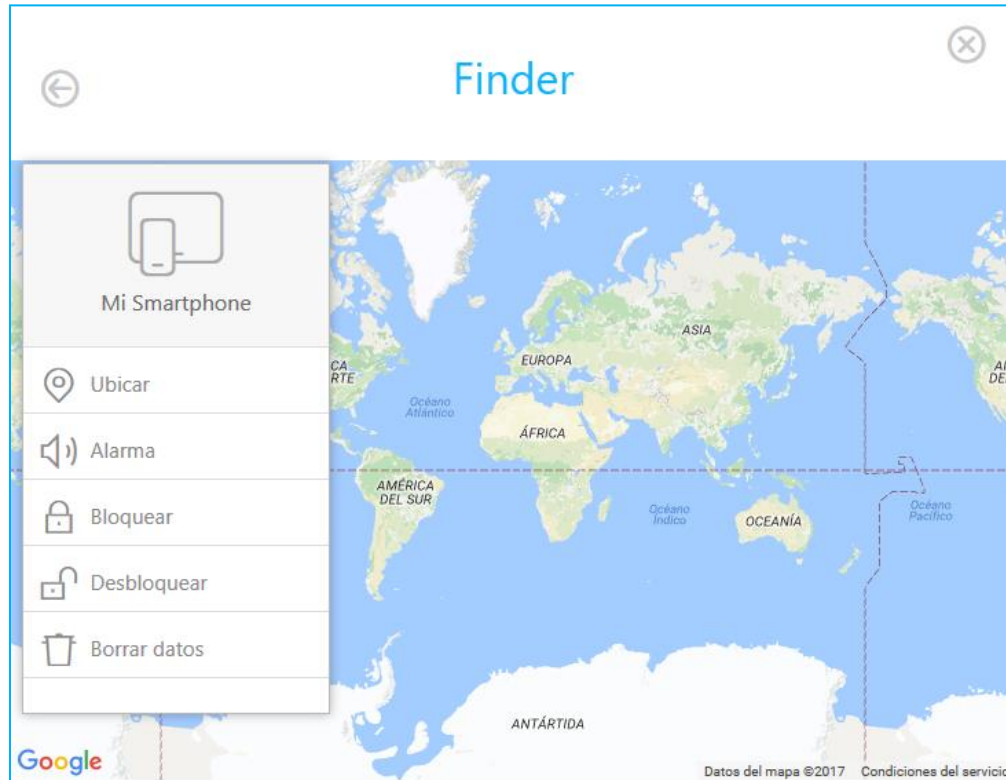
Finder

Mi Smartphone

Ubicar

Alarma

Bloquear

Desbloquear

Borrar datos

CA
RTE

EUROPA

ASIA

Océano Atlántico

ÁFRICA

AMÉRICA DEL SUR

Océano Índico

OCEANÍA

Océano Pacífico

AI
DE

ANTÁRTIDA

Google

Datos del mapa ©2017 Condiciones del servicio